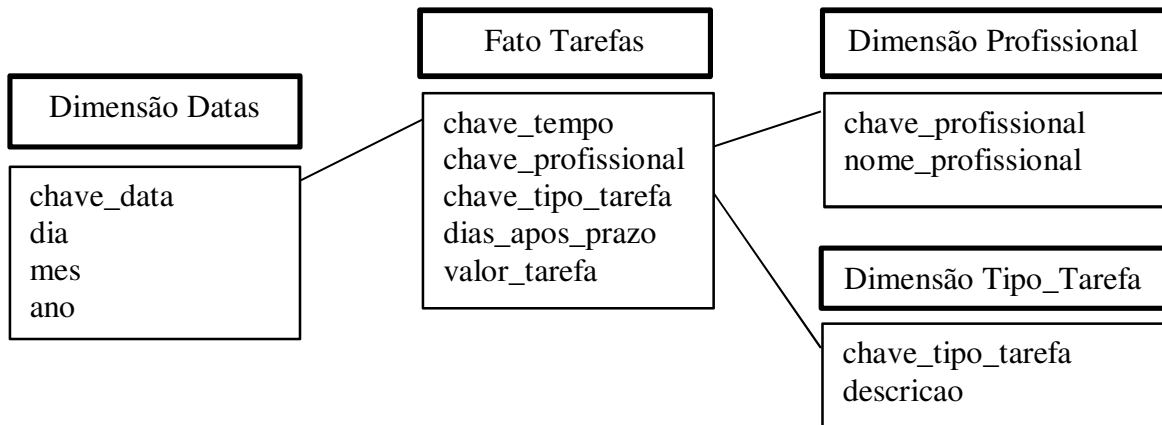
Fato Tarefas

Dimensão Profissional

Dimensão Datas

chave_tempo
chave_profissional
chave_tipo_tarefa
dias_apos_prazo
valor_tarefa

chave_profissional
nome_profissional

chave_data
dia
mes
ano

Dimensão Tipo_Tarefa

chave_tipo_tarefa
descricao